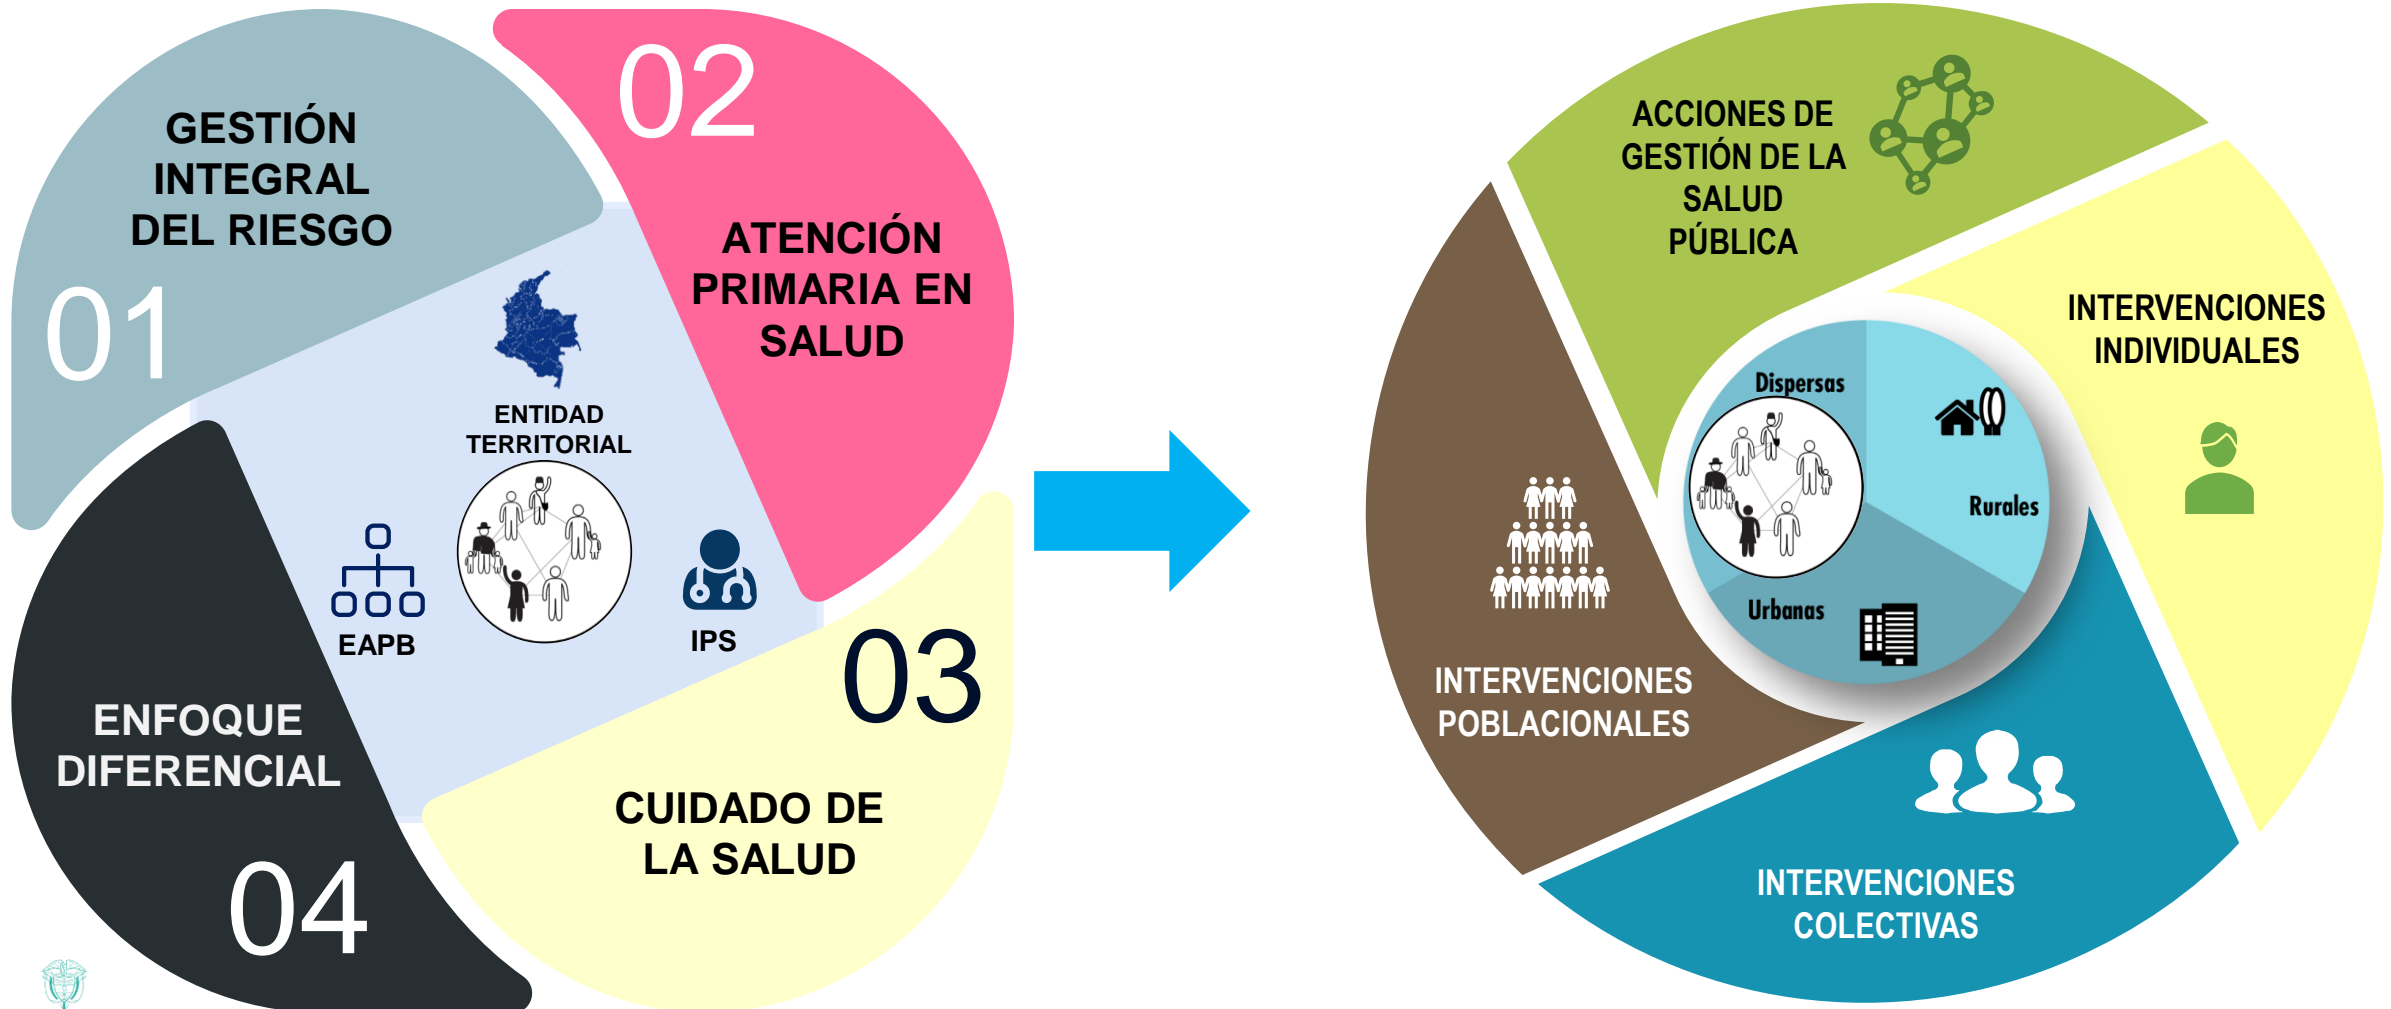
GESTIÓN INTEGRAL DEL RIESGO

01

02

ATENCIÓN PRIMARIA EN SALUD

ENTIDAD TERRITORIAL

EAPB

IPS

03

ENFOQUE DIFERENCIAL

04

CUIDADO DE LA SALUD

ACCIONES DE GESTIÓN DE LA SALUD PÚBLICA

INTERVENCIONES INDIVIDUALES

Dispersas

Rurales

Urbanas

INTERVENCIONES POBLACIONALES

INTERVENCIONES COLECTIVAS